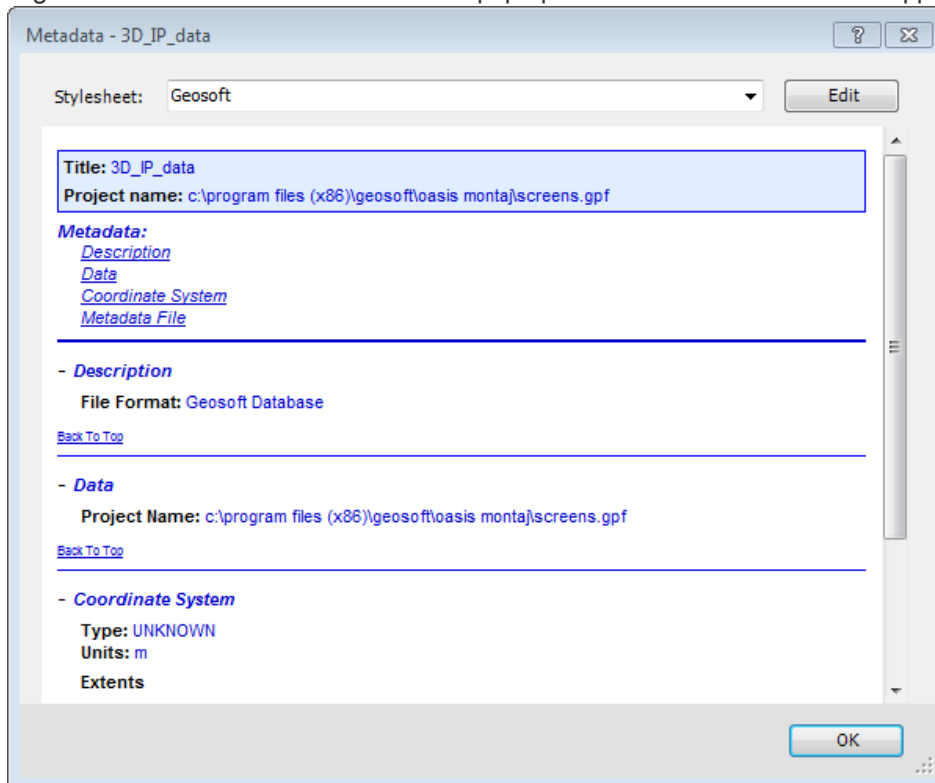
Metadata - 3D_IP_data

? X

Stylesheet: Geosoft

Edit

Title: 3D_IP_data
Project name: c:\program files (x86)\geosoft\oasis montaj\screens.gpf

Metadata:
Description
Data
Coordinate System
Metadata File

- Description
File Format: Geosoft Database
Back To Top

- Data
Project Name: c:\program files (x86)\geosoft\oasis montaj\screens.gpf
Back To Top

- Coordinate System
Type: UNKNOWN
Units: m
Extents

OK